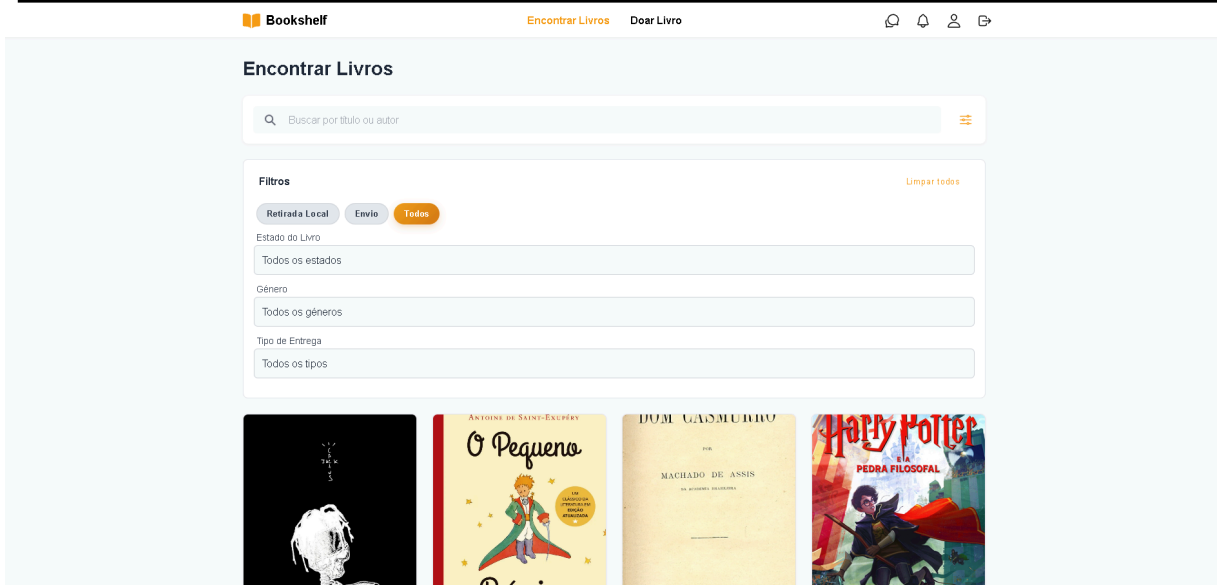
Bookshelf

Encontrar Livros Doar Livro

Encontrar Livros

Buscar por título ou autor

Filtros

Limpar todos

Retirada Local Envio Todos

Estado do Livro

Todos os estados

Gênero

Todos os gêneros

Tipo de Entrega

Todos os tipos

ANTOINE DE SAINT-EXUPÉRY

O Pequeno

UM CLÁSSICO DA LITERATURA EM EDIÇÃO ATUALIZADA

DOM CASMURRO

POR

MACHADO DE ASSIS

DA ACADEMIA BRAZILEIRA

Harry Potter

E A PEDRA FILOSOFAL